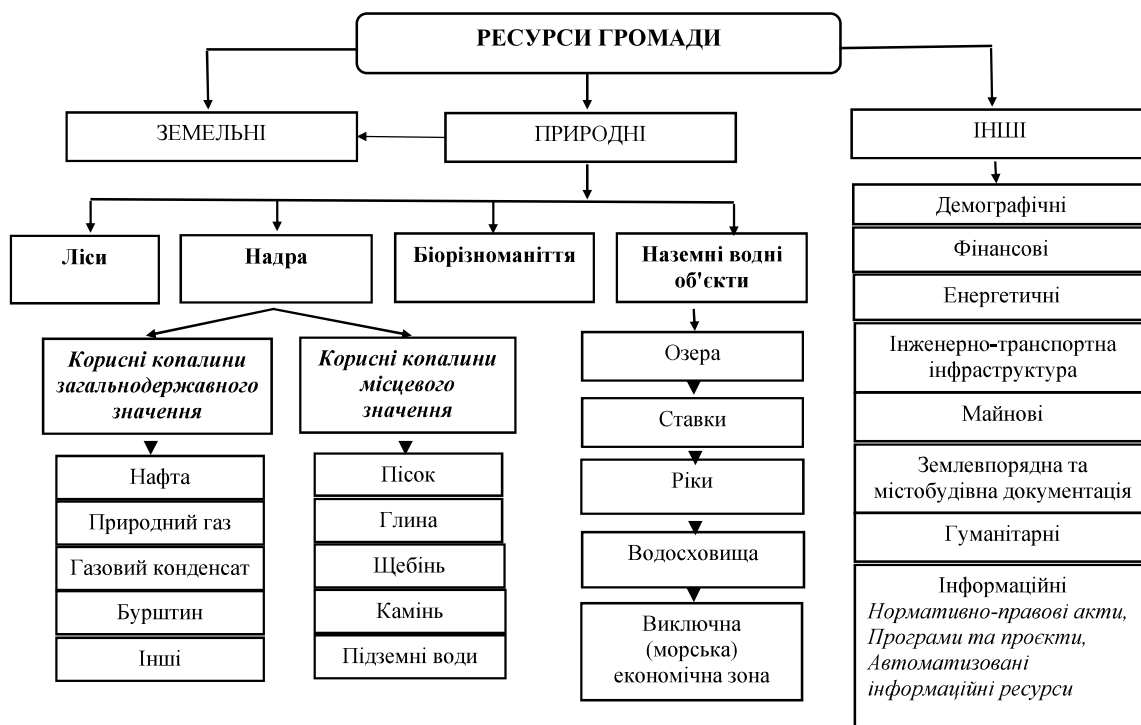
РЕСУРСИ ГРОМАДИ

ЗЕМЕЛЬНІ

ПРИРОДНІ

ІНШІ

Ліси

Надра

Біорізноманіття

Наземні водні об'єкти

Корисні копалини загальнодержавного значення

Нафта

Природний газ

Газовий конденсат

Бурштин

Інші

Корисні копалини місцевого значення

Пісок

Глина

Щебінь

Камінь

Підземні води

Озера

Ставки

Ріки

Водосховища

Виключна (морська) економічна зона

Демографічні

Фінансові

Енергетичні

Інженерно-транспортна інфраструктура

Майнові

Землевпорядна та містобудівна документація

Гуманітарні

Інформаційні
Нормативно-правові акти,
Програми та проєкти,
Автоматизовані інформаційні ресурси